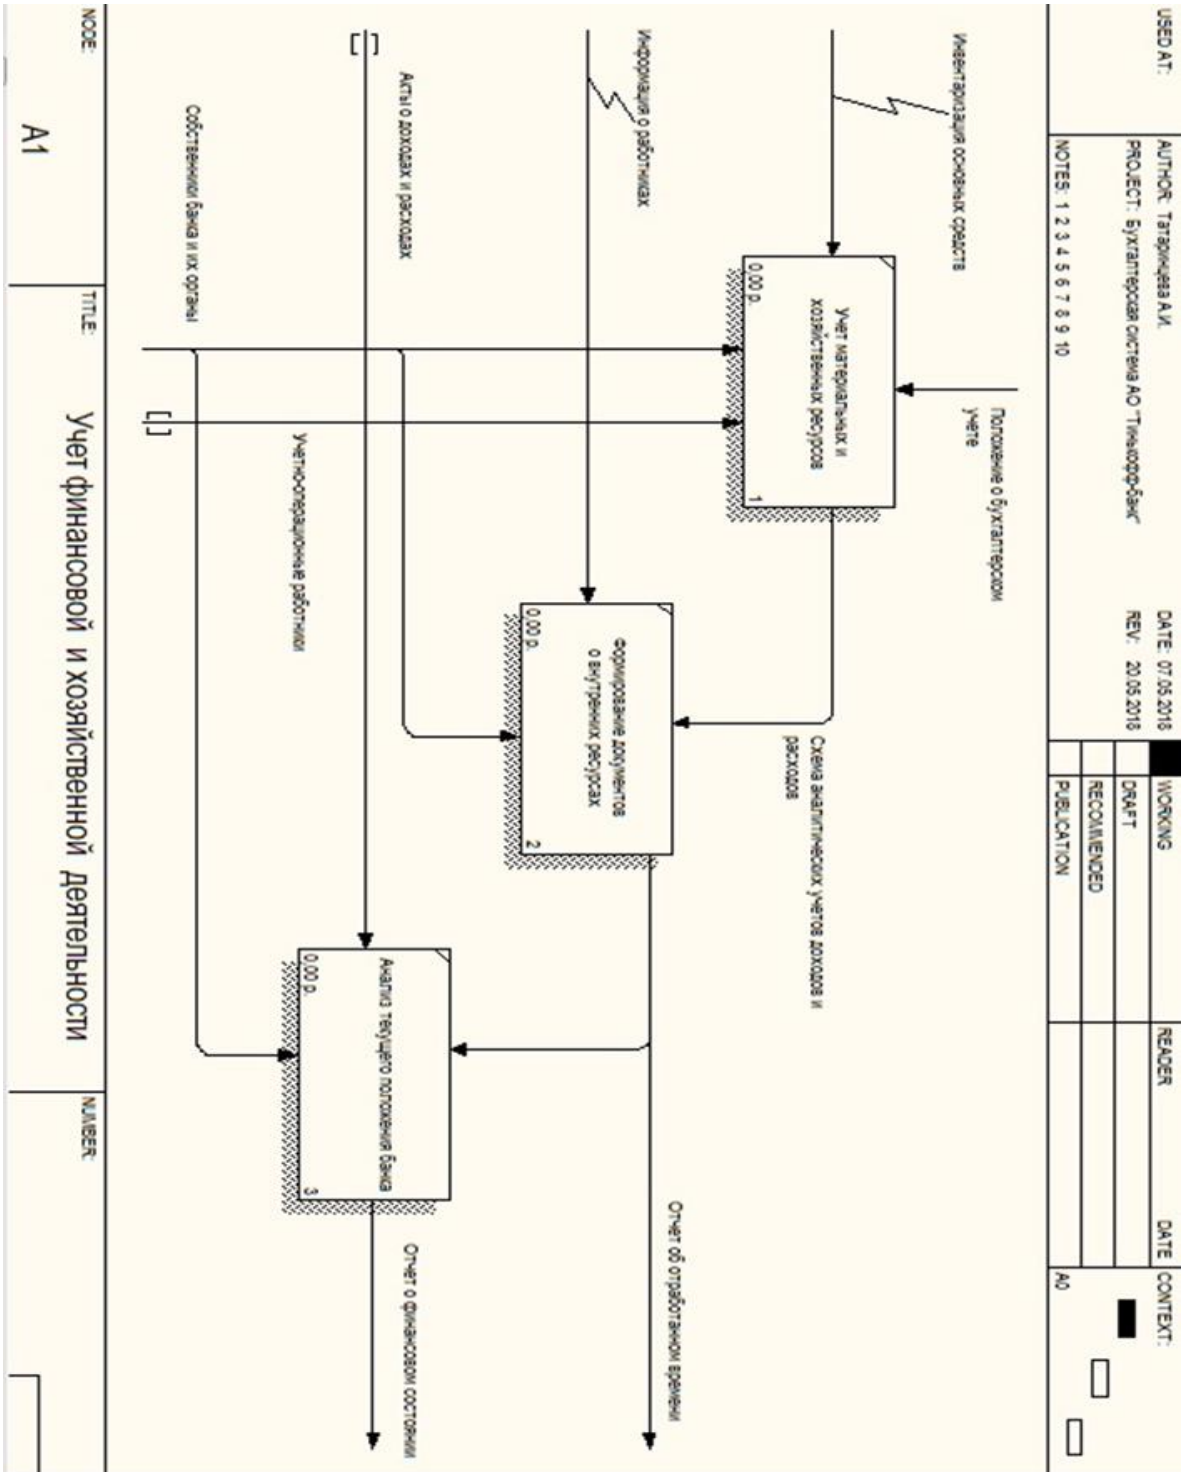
USED AT:

AUTHOR: Татаринцева А.И.
PROJECT: Бухгалтерская система АО "Тинькофф-Банк"

DATE: 07.05.2018
REV: 20.05.2018

NOTES: 1 2 3 4 5 6 7 8 9 10

WORKING
DRAFT
RECOMMENDED
PUBLICATION

READER
DATE
CONTEXT:

A0

Инвентаризация основных средств

Положение о бухгалтерском учете

Учет материальных и хозяйственных ресурсов

0,00 р.

1

Информация о работниках

Акты о доходах и расходах

[ ]

Собственники банка и их органы

[ ]

Схема аналитических учетов доходов и расходов

Формирование документов о внутренних ресурсах

0,00 р.

2

Учетно-операционные работники

Анализ текущего положения банка

0,00 р.

3

Отчет об отработанном времени

Отчет о финансовом состоянии

NODE:
A1

TITLE:
Учет финансовой и хозяйственной деятельности

NUMBER: